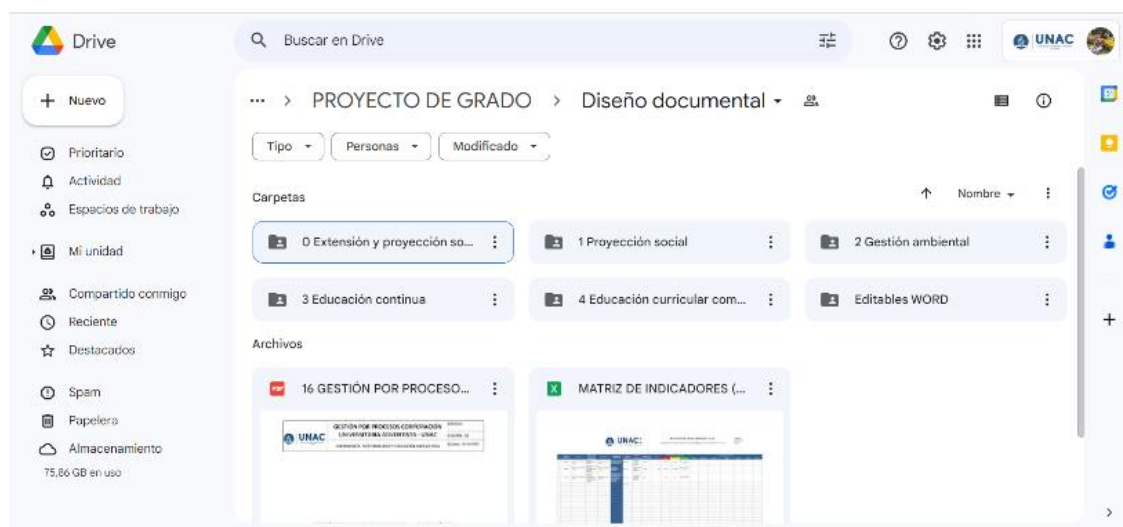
Drive

Buscar en Drive

UNAC

Nuevo

Prioritario
Actividad
Espacios de trabajo

Mi unidad

Compartido conmigo
Reciente
Destacados

Spam
Papelera
Almacenamiento
75,86 GB en uso

... > PROYECTO DE GRADO > Diseño documental

Tipo
Personas
Modificado

Carpetas

Nombre

0 Extensión y proyección so...
1 Proyección social
2 Gestión ambiental
3 Educación continua
4 Educación curricular com...
Editables WORD

Archivos

16 GESTIÓN POR PROCESO...
MATRIZ DE INDICADORES (...

GESTIÓN POR PROCESOS CORPORACIÓN UNIVERSITARIA ADVENTISTA - UNAC
UNAC
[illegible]

UNAC
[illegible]